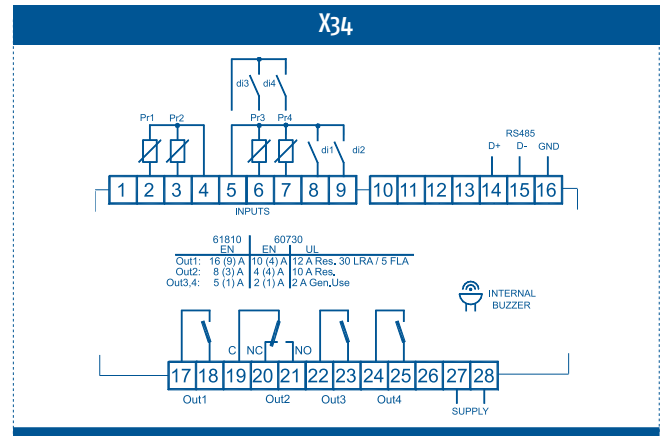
X34

di3 di4

Pr1 Pr2 Pr3 Pr4 di1 di2

RS485
D+ D- GND

1 2 3 4 5 6 7 8 9 10 11 12 13 14 15 16

INPUTS

| | 61810 EN | 60730 EN | UL |
|---|---|---|---|
| Out1: | 16 (9) A | 10 (4) A | 12 A Res. 30 LRA / 5 FLA |
| Out2: | 8 (3) A | 4 (4) A | 10 A Res. |
| Out3,4: | 5 (1) A | 2 (1) A | 2 A Gen.Use |

INTERNAL BUZZER

C NC NO

17 18 19 20 21 22 23 24 25 26 27 28

Out1 Out2 Out3 Out4

SUPPLY